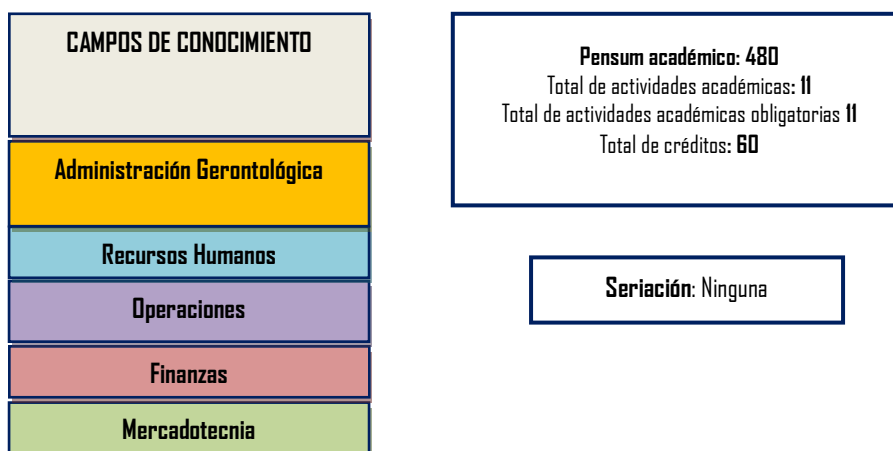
CAMPOS DE CONOCIMIENTO

Administración Gerontológica

Recursos Humanos

Operaciones

Finanzas

Mercadotecnia

Pensum académico: 480
Total de actividades académicas: 11
Total de actividades académicas obligatorias 11
Total de créditos: 60

Seriación: Ninguna